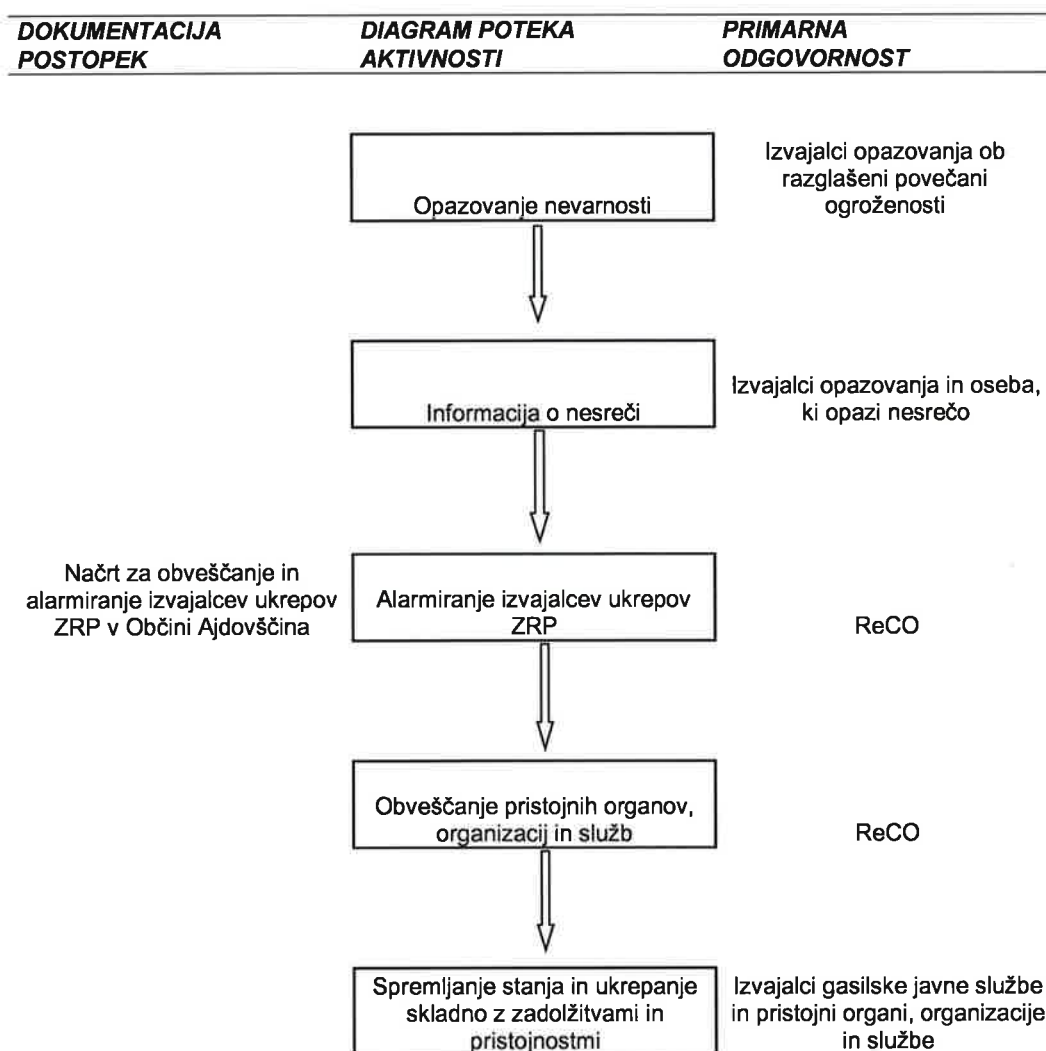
| DOKUMENTACIJA POSTOPEK | DIAGRAM POTEKA AKTIVNOSTI | PRIMARNA ODGOVORNOST |
|---|---|---|
| | Opazovanje nevarnosti | Izvajalci opazovanja ob razglašeni povečani ogroženosti |
| | Informacija o nesreči | Izvajalci opazovanja in oseba, ki opazi nesrečo |
| Načrt za obveščanje in alarmiranje izvajalcev ukrepov ZRP v Občini Ajdovščina | Alarmiranje izvajalcev ukrepov ZRP | ReCO |
| | Obveščanje pristojnih organov, organizacij in služb | ReCO |
| | Spremljanje stanja in ukrepanje skladno z zadolžitvami in pristojnostmi | Izvajalci gasilske javne službe in pristojni organi, organizacije in službe |